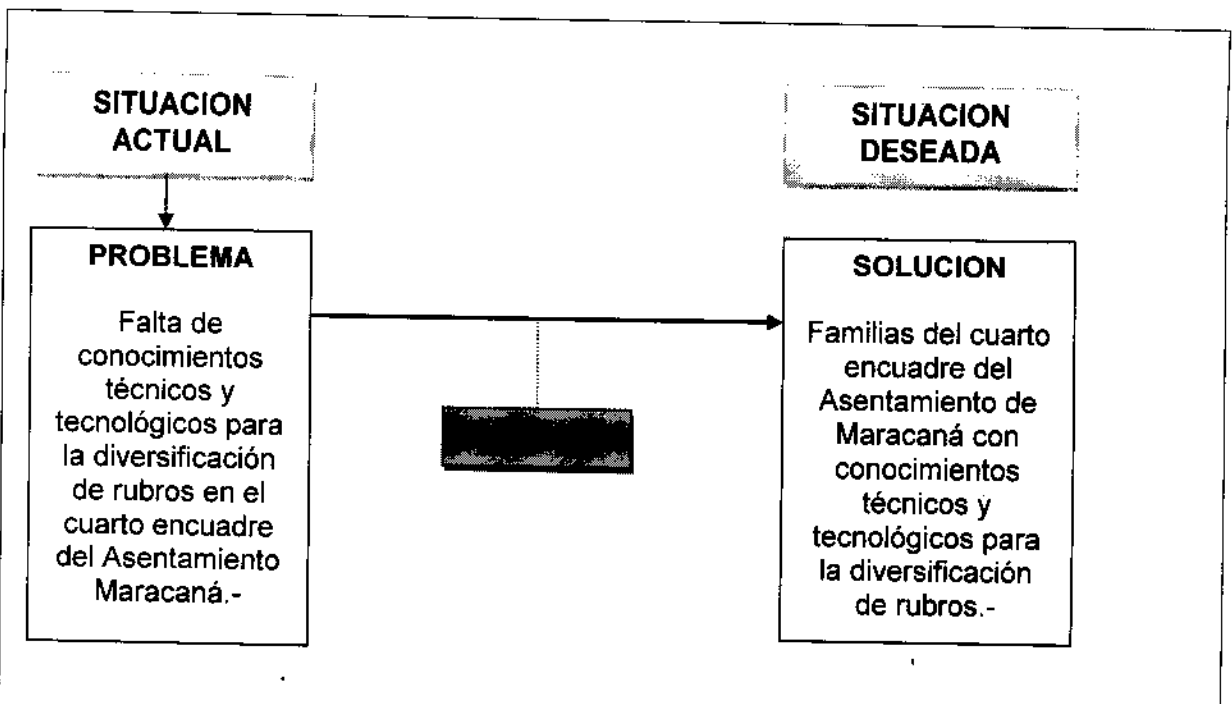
SITUACION ACTUAL

PROBLEMA

Falta de conocimientos técnicos y tecnológicos para la diversificación de rubros en el cuarto encuadre del Asentamiento Maracaná.-

SITUACION DESEADA

SOLUCION

Familias del cuarto encuadre del Asentamiento de Maracaná con conocimientos técnicos y tecnológicos para la diversificación de rubros.-